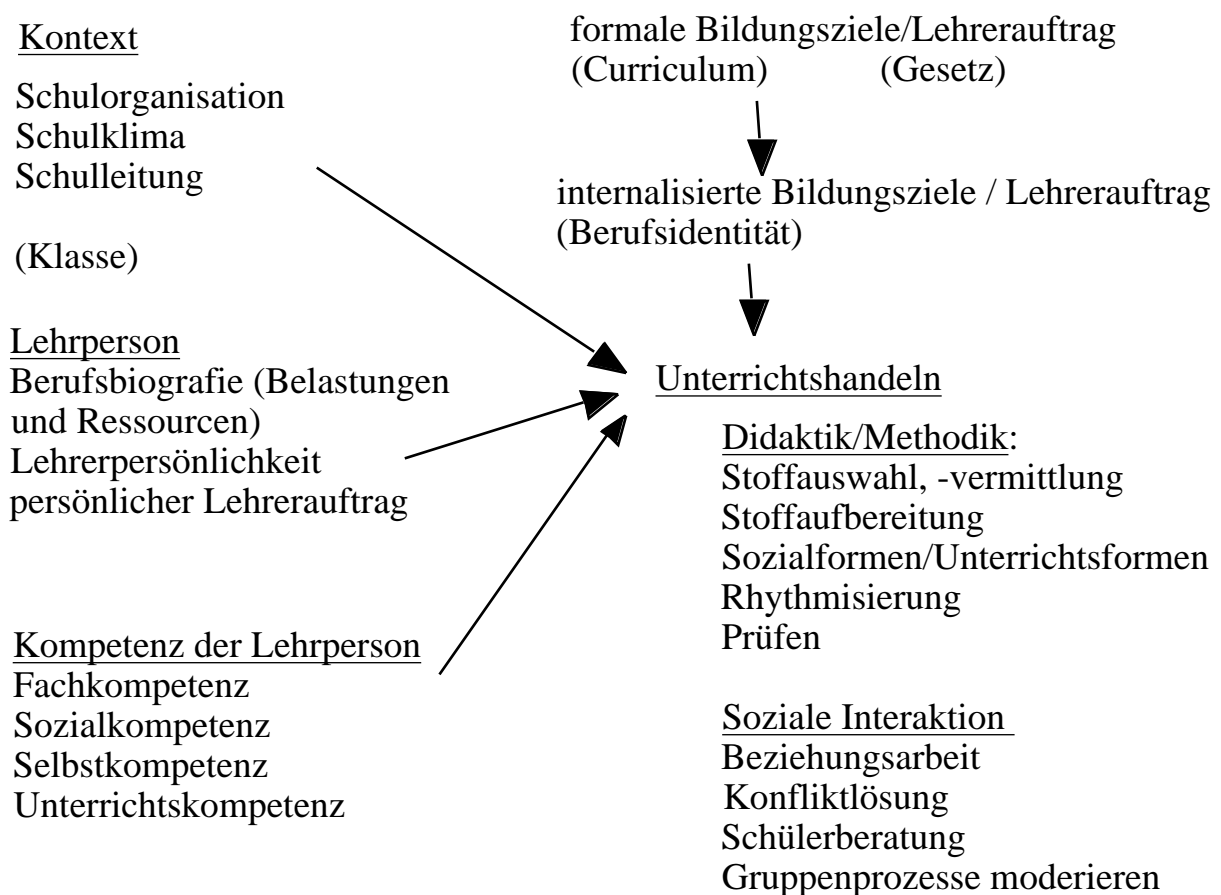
Kontext
Schulorganisation
Schulklima
Schulleitung

(Klasse)

Lehrperson
Berufsbiografie (Belastungen und Ressourcen)
Lehrerpersönlichkeit
persönlicher Lehrerauftrag

Kompetenz der Lehrperson
Fachkompetenz
Sozialkompetenz
Selbstkompetenz
Unterrichtskompetenz

formale Bildungsziele/Lehrerauftrag
(Curriculum) (Gesetz)

internalisierte Bildungsziele / Lehrerauftrag
(Berufsidentität)

Unterrichtshandeln

Didaktik/Methodik:
Stoffauswahl, -vermittlung
Stoffaufbereitung
Sozialformen/Unterrichtsformen
Rhythmisierung
Prüfen

Soziale Interaktion
Beziehungsarbeit
Konfliktlösung
Schülerberatung
Gruppenprozesse moderieren